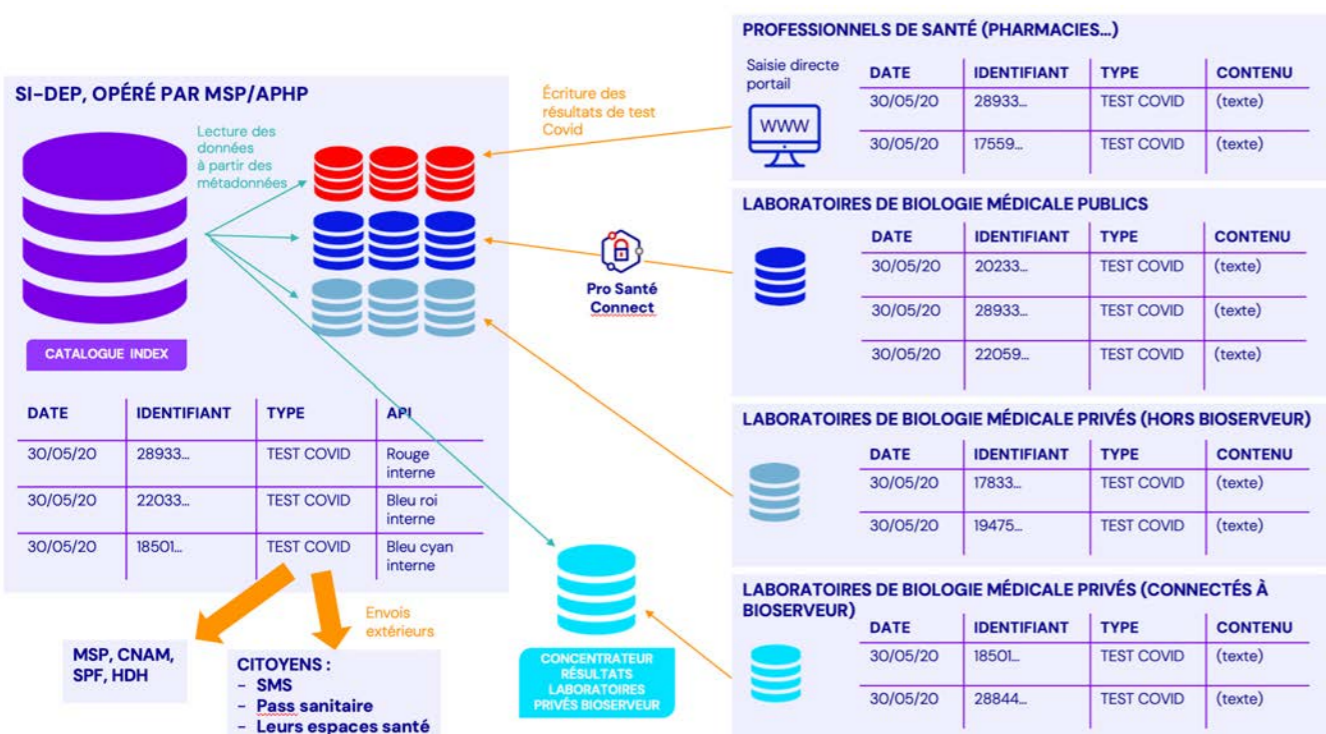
SI-DEP, OPÉRÉ PAR MSP/APHP

Lecture des données à partir des métadonnées

CATALOGUE INDEX

| DATE | IDENTIFIANT | TYPE | API |
|---|---|---|---|
| 30/05/20 | 28933... | TEST COVID | Rouge interne |
| 30/05/20 | 22033... | TEST COVID | Bleu roi interne |
| 30/05/20 | 18501... | TEST COVID | Bleu cyan interne |

Envois extérieurs

MSP, CNAM, SPF, HDH

CITOYENS :
- SMS
- Pass sanitaire
- Leurs espaces santé

CONCENTRATEUR RÉSULTATS LABORATOIRES PRIVÉS BIOSERVEUR

Écriture des résultats de test Covid

Pro Santé Connect

PROFESSIONNELS DE SANTÉ (PHARMACIES...)

Saisie directe portail

WWW

| DATE | IDENTIFIANT | TYPE | CONTENU |
|---|---|---|---|
| 30/05/20 | 28933... | TEST COVID | (texte) |
| 30/05/20 | 17559... | TEST COVID | (texte) |

LABORATOIRES DE BIOLOGIE MÉDICALE PUBLICS

| DATE | IDENTIFIANT | TYPE | CONTENU |
|---|---|---|---|
| 30/05/20 | 20233... | TEST COVID | (texte) |
| 30/05/20 | 28933... | TEST COVID | (texte) |
| 30/05/20 | 22059... | TEST COVID | (texte) |

LABORATOIRES DE BIOLOGIE MÉDICALE PRIVÉS (HORS BIOSERVEUR)

| DATE | IDENTIFIANT | TYPE | CONTENU |
|---|---|---|---|
| 30/05/20 | 17833... | TEST COVID | (texte) |
| 30/05/20 | 19475... | TEST COVID | (texte) |

LABORATOIRES DE BIOLOGIE MÉDICALE PRIVÉS (CONNECTÉS À BIOSERVEUR)

| DATE | IDENTIFIANT | TYPE | CONTENU |
|---|---|---|---|
| 30/05/20 | 18501... | TEST COVID | (texte) |
| 30/05/20 | 28844... | TEST COVID | (texte) |